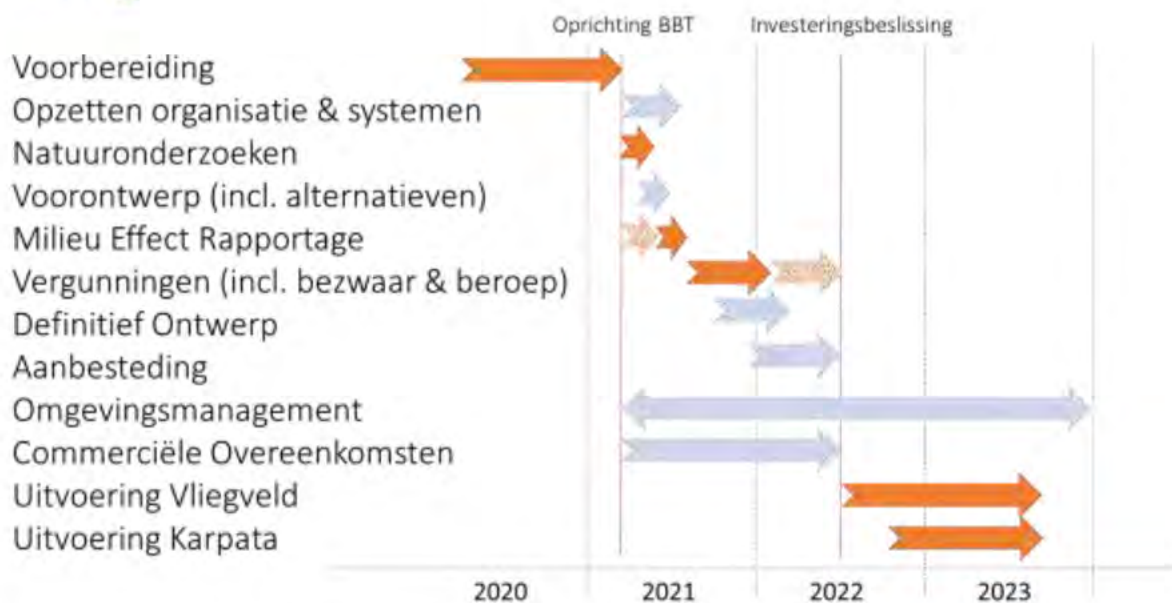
Oprichting BBT

Investeringsbeslissing

Voorbereiding
Opzetten organisatie & systemen
Natuuronderzoeken
Voorontwerp (incl. alternatieven)
Milieu Effect Rapportage
Vergunningen (incl. bezwaar & beroep)
Definitief Ontwerp
Aanbesteding
Omgevingsmanagement
Commerciële Overeenkomsten
Uitvoering Vliegveld
Uitvoering Karpata

2020
2021
2022
2023